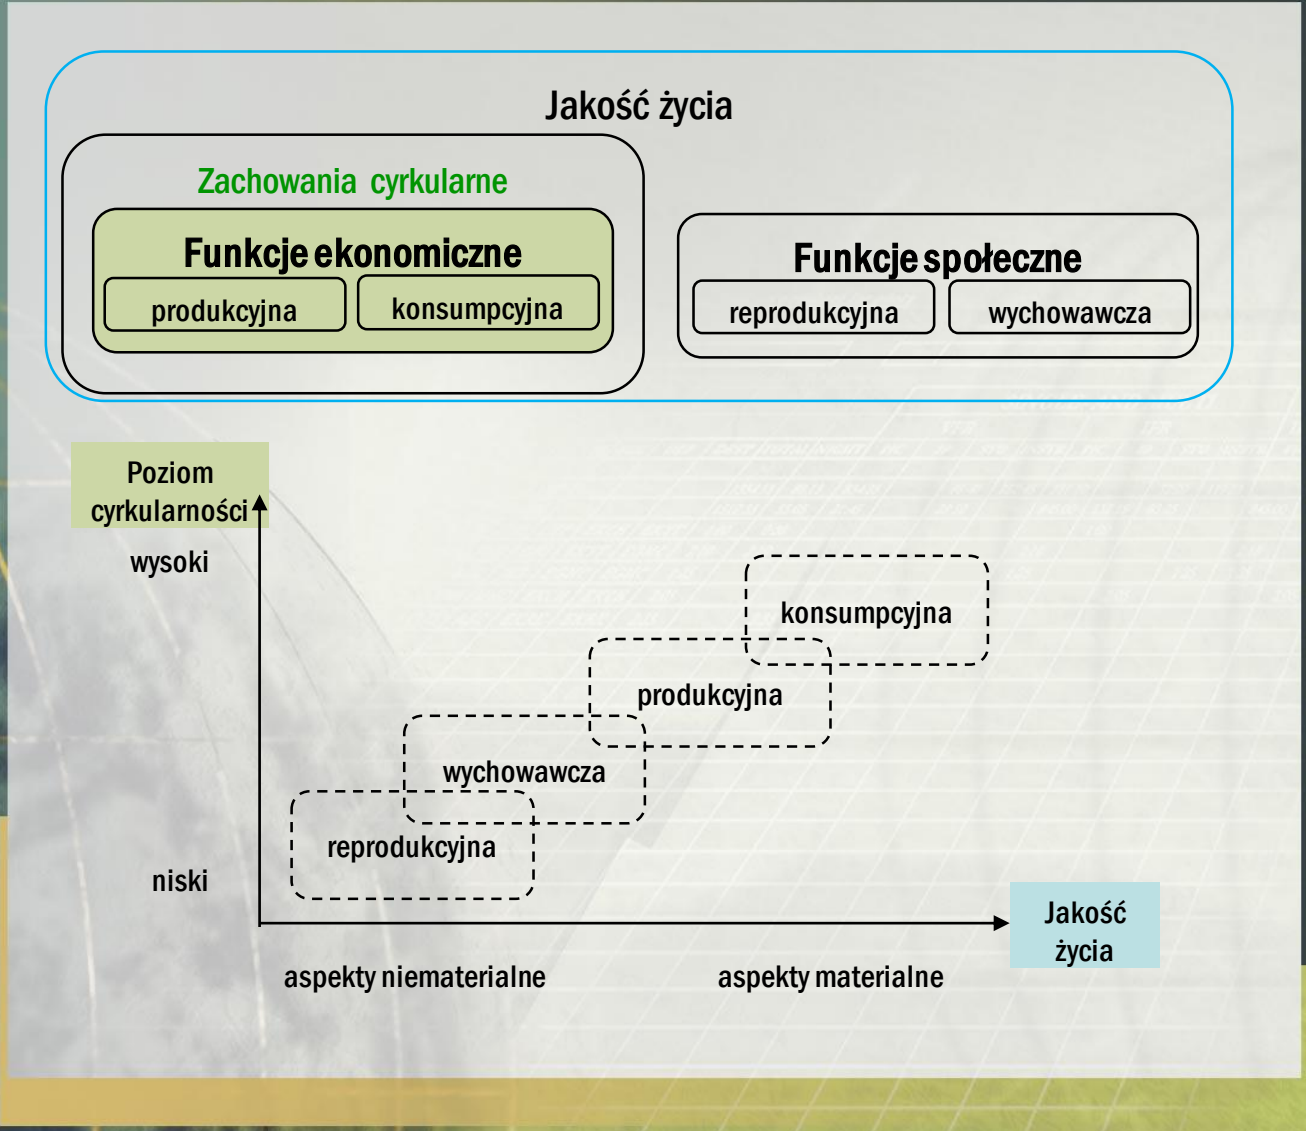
Jakość życia

Zachowania cyrkularne

Funkcje ekonomiczne

produkcyjna

konsumpcyjna

Funkcje społeczne

reprodukcyjna

wychowawcza

Poziom cyrkularności

wysoki

niski

konsumpcyjna

produkcyjna

wychowawcza

reprodukcyjna

Jakość życia

aspekty niematerialne

aspekty materialne